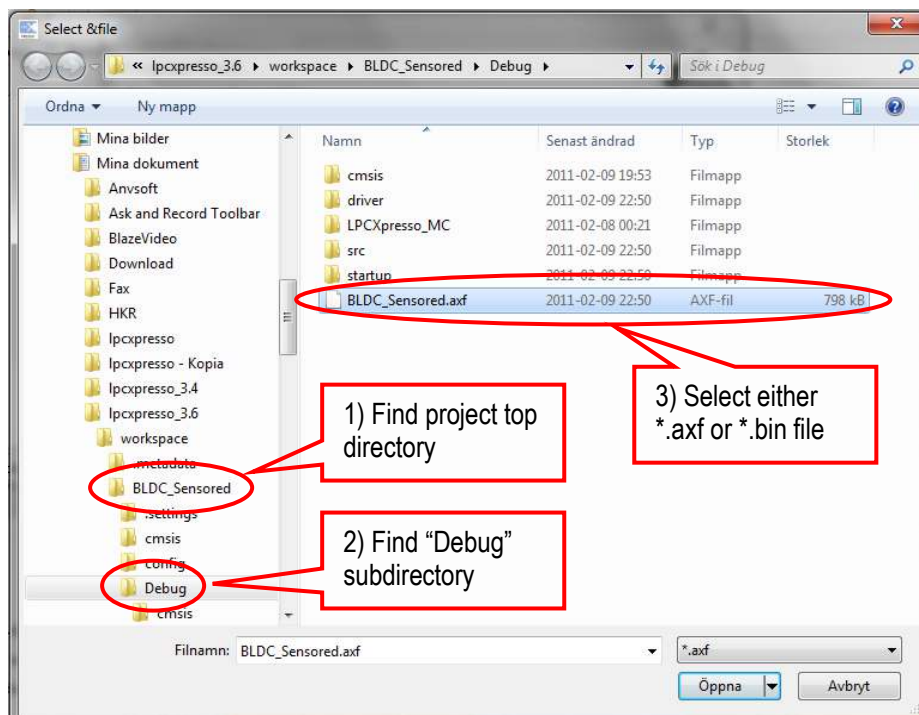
Select &file

« lpcxpresso_3.6 ▸ workspace ▸ BLDC_Sensored ▸ Debug ▸

Sök i Debug

Ordna ▾ Ny mapp

Mina bilder
Mina dokument
Anvsoft
Ask and Record Toolbar
BlazeVideo
Download
Fax
HKR
lpcxpresso
lpcxpresso - Kopia
lpcxpresso_3.4
lpcxpresso_3.6
workspace
.metadata
BLDC_Sensored
.settings
cmsis
config
Debug
cmsis

| Namn | Senast ändrad | Typ | Storlek |
|---|---|---|---|
| cmsis | 2011-02-09 19:53 | Filmapp | |
| driver | 2011-02-09 22:50 | Filmapp | |
| LPCXpresso_MC | 2011-02-08 00:21 | Filmapp | |
| src | 2011-02-09 22:50 | Filmapp | |
| startup | 2011-02-09 22:50 | Filmapp | |
| BLDC_Sensored.axf | 2011-02-09 22:50 | AXF-fil | 798 kB |

1) Find project top directory

2) Find "Debug" subdirectory

3) Select either *.axf or *.bin file

Filnamn: BLDC_Sensored.axf

*.axf

Öppna

Avbryt